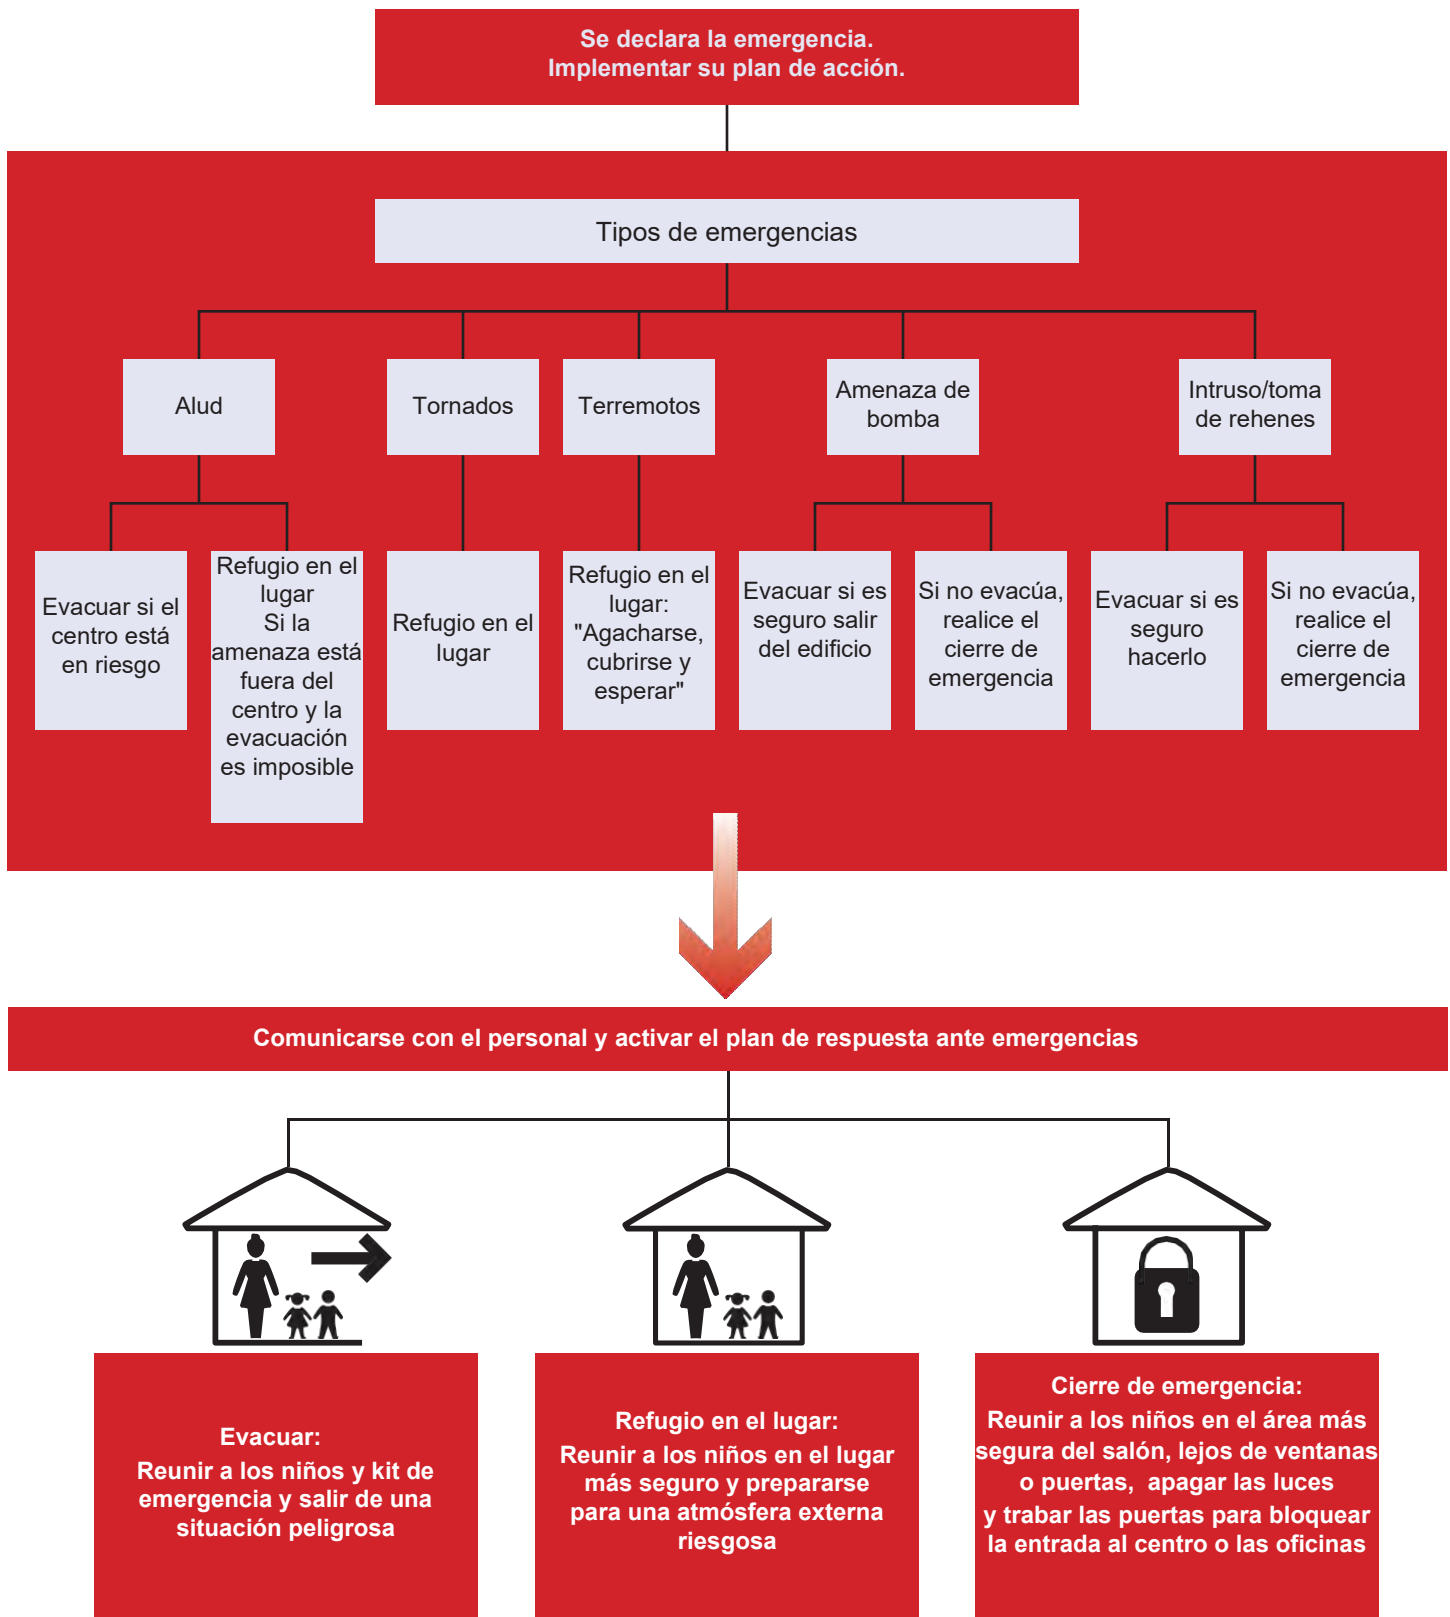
Se declara la emergencia.
Implementar su plan de acción.

Tipos de emergencias

Alud

Evacuar si el centro está en riesgo

Refugio en el lugar
Si la amenaza está fuera del centro y la evacuación es imposible

Tornados

Refugio en el lugar

Terremotos

Refugio en el lugar: "Agacharse, cubrirse y esperar"

Amenaza de bomba

Evacuar si es seguro salir del edificio

Si no evacúa, realice el cierre de emergencia

Intruso/toma de rehenes

Evacuar si es seguro hacerlo

Si no evacúa, realice el cierre de emergencia

Comunicarse con el personal y activar el plan de respuesta ante emergencias

Evacuar:
Reunir a los niños y kit de emergencia y salir de una situación peligrosa

Refugio en el lugar:
Reunir a los niños en el lugar más seguro y prepararse para una atmósfera externa riesgosa

Cierre de emergencia:
Reunir a los niños en el área más segura del salón, lejos de ventanas o puertas, apagar las luces y trabar las puertas para bloquear la entrada al centro o las oficinas